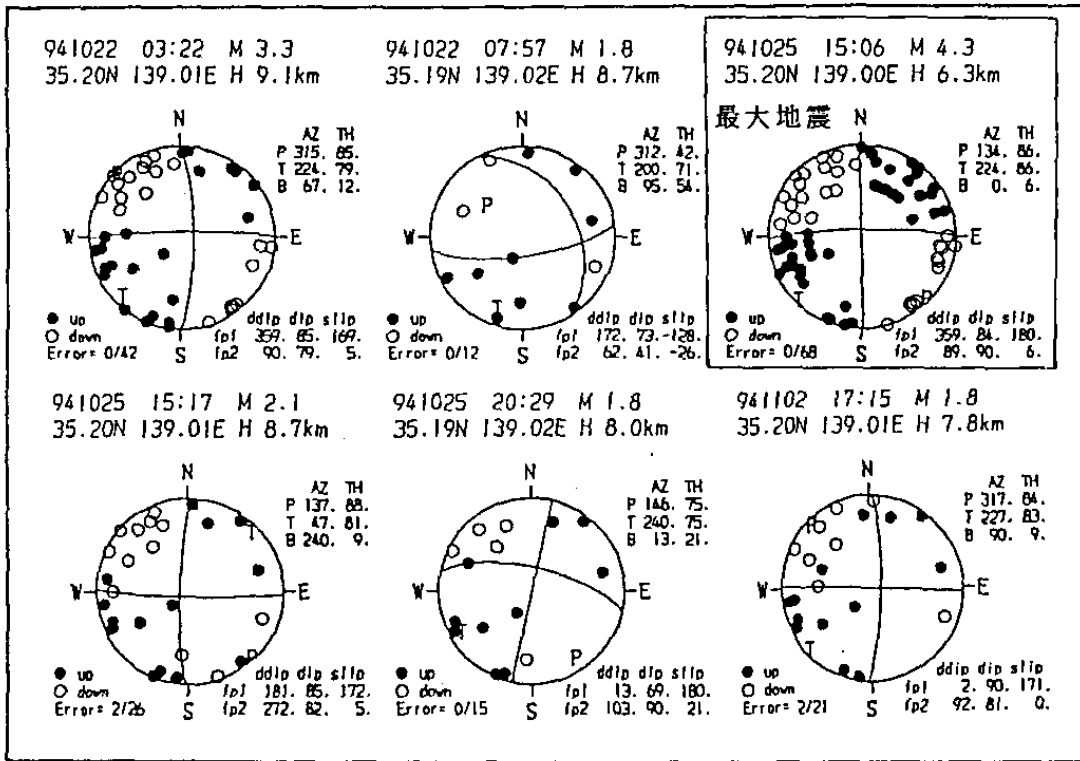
941022 03:22 M 3.3
35.20N 139.01E H 9.1km

N
AZ TH
P 315. 85.
T 224. 79.
B 67. 12.
W E
T
● up
○ down
Error= 0/42
S
ddip dip slip
fp1 359. 85. 169.
fp2 90. 79. 5.

941022 07:57 M 1.8
35.19N 139.02E H 8.7km

N
AZ TH
P 312. 42.
T 200. 71.
B 95. 54.
P
W E
T
● up
○ down
Error= 0/12
S
ddip dip slip
fp1 172. 73. -128.
fp2 62. 41. -26.

941025 15:06 M 4.3
35.20N 139.00E H 6.3km

最大地震 N
AZ TH
P 134. 86.
T 224. 86.
B 0. 6.
W E
T
● up
○ down
Error= 0/68
S
ddip dip slip
fp1 359. 84. 180.
fp2 89. 90. 6.

941025 15:17 M 2.1
35.20N 139.01E H 8.7km

N
AZ TH
P 137. 88.
T 47. 81.
B 240. 9.
T
W E
● up
○ down
Error= 2/26
S
ddip dip slip
fp1 181. 85. 172.
fp2 272. 82. 5.

941025 20:29 M 1.8
35.19N 139.02E H 8.0km

N
AZ TH
P 146. 75.
T 240. 75.
B 13. 21.
W E
T
P
● up
○ down
Error= 0/15
S
ddip dip slip
fp1 13. 69. 180.
fp2 103. 90. 21.

941102 17:15 M 1.8
35.20N 139.01E H 7.8km

N
AZ TH
P 317. 84.
T 227. 83.
B 90. 9.
W E
T
● up
○ down
Error= 2/21
S
ddip dip slip
fp1 2. 90. 171.
fp2 92. 81. 0.